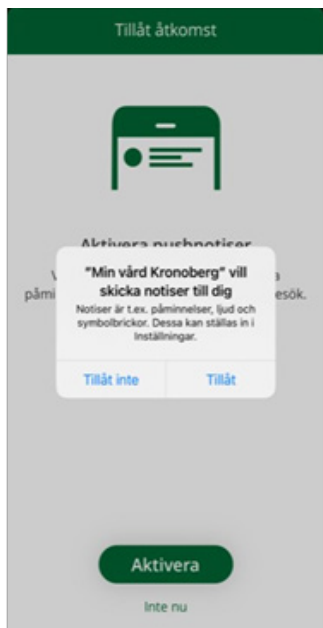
Tillåt åtkomst

Aktivera pushnotiser

V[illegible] a påmi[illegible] esök.

"Min vård Kronoberg" vill skicka notiser till dig

Notiser är t.ex. påminnelser, ljud och symbolbrickor. Dessa kan ställas in i Inställningar.

Tillåt inte

Tillåt

Aktivera

Inte nu